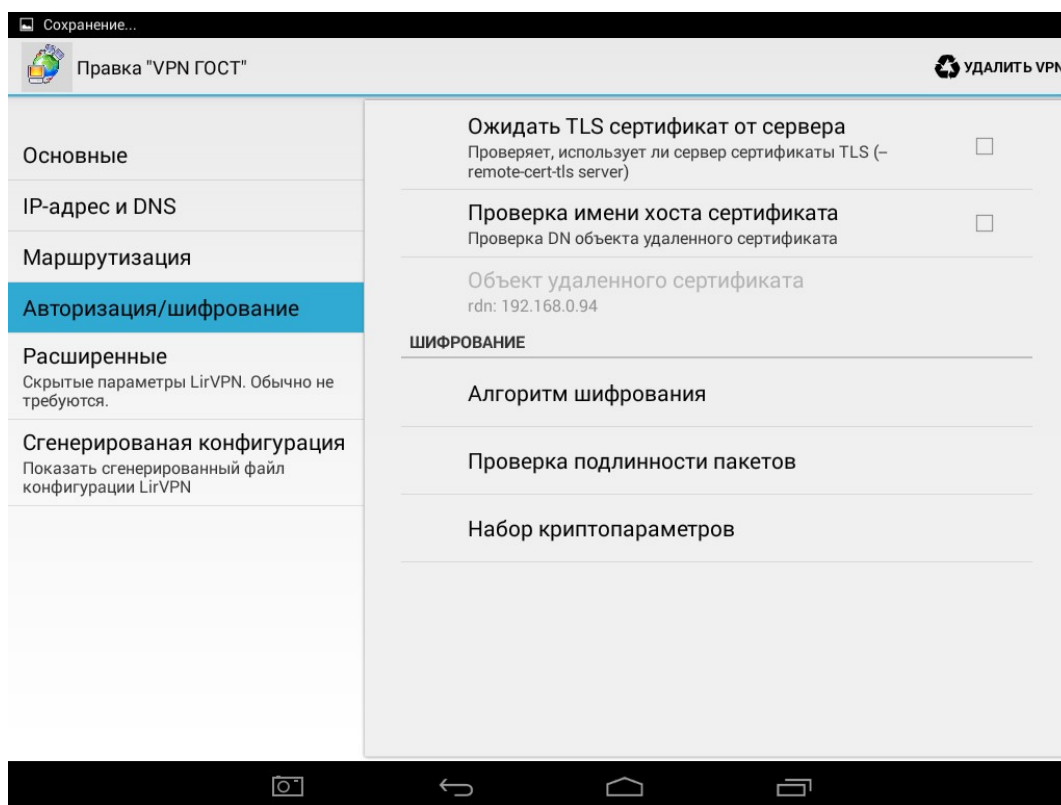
Сохранение...

Правка "VPN ГОСТ"

УДАЛИТЬ VPN

Основные

IP-адрес и DNS

Маршрутизация

Авторизация/шифрование

Расширенные
Скрытые параметры LirVPN. Обычно не требуются.

Сгенерированая конфигурация
Показать сгенерированный файл конфигурации LirVPN

Ожидать TLS сертификат от сервера
Проверяет, использует ли сервер сертификаты TLS (--remote-cert-tls server)

Проверка имени хоста сертификата
Проверка DN объекта удаленного сертификата

Объект удаленного сертификата
rdn: 192.168.0.94

ШИФРОВАНИЕ

Алгоритм шифрования

Проверка подлинности пакетов

Набор криптопараметров